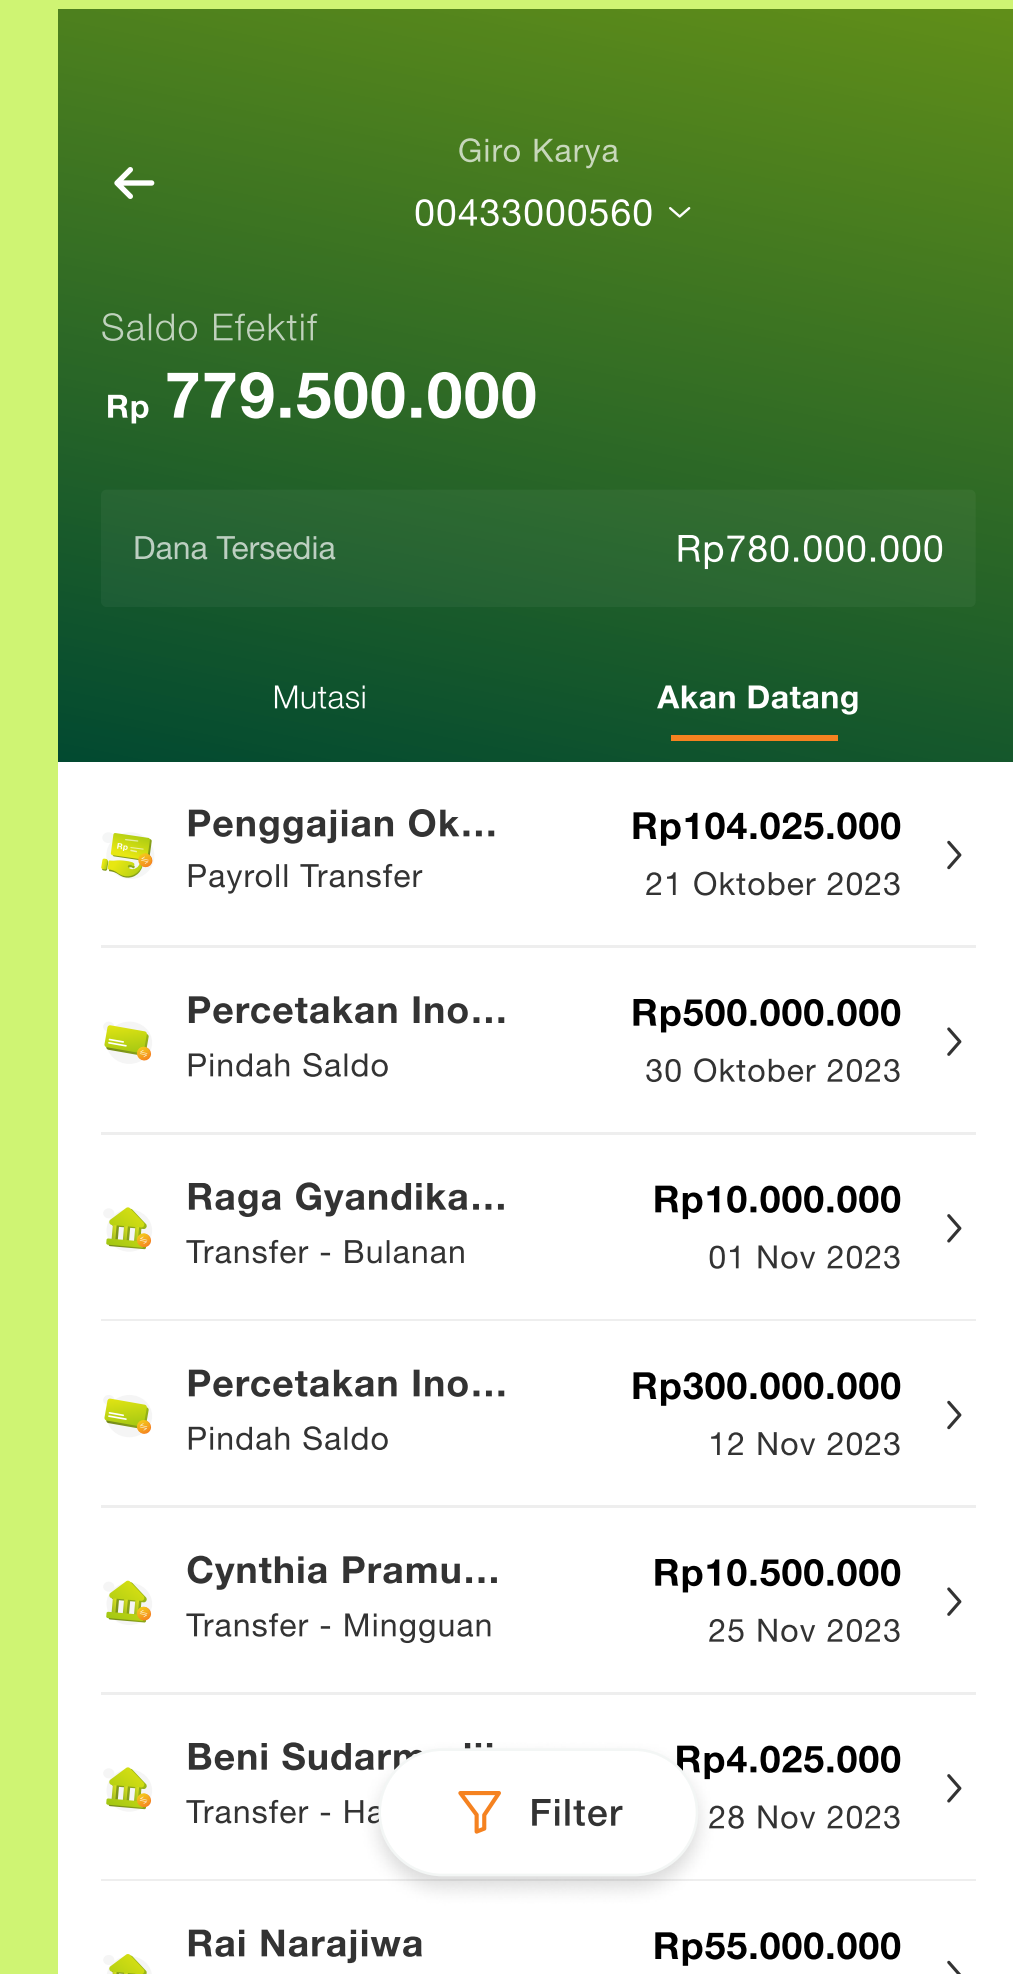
Giro Karya
00433000560

Saldo Efektif
Rp 779.500.000

Dana Tersedia Rp780.000.000

Mutasi
Akan Datang

Penggajian Ok...
Payroll Transfer
Rp104.025.000
21 Oktober 2023

Percetakan Ino...
Pindah Saldo
Rp500.000.000
30 Oktober 2023

Raga Gyandika...
Transfer - Bulanan
Rp10.000.000
01 Nov 2023

Percetakan Ino...
Pindah Saldo
Rp300.000.000
12 Nov 2023

Cynthia Pramu...
Transfer - Mingguan
Rp10.500.000
25 Nov 2023

Beni Sudarm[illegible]...
Transfer - Ha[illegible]
Rp4.025.000
28 Nov 2023

Filter

Rai Narajiwa
Rp55.000.000